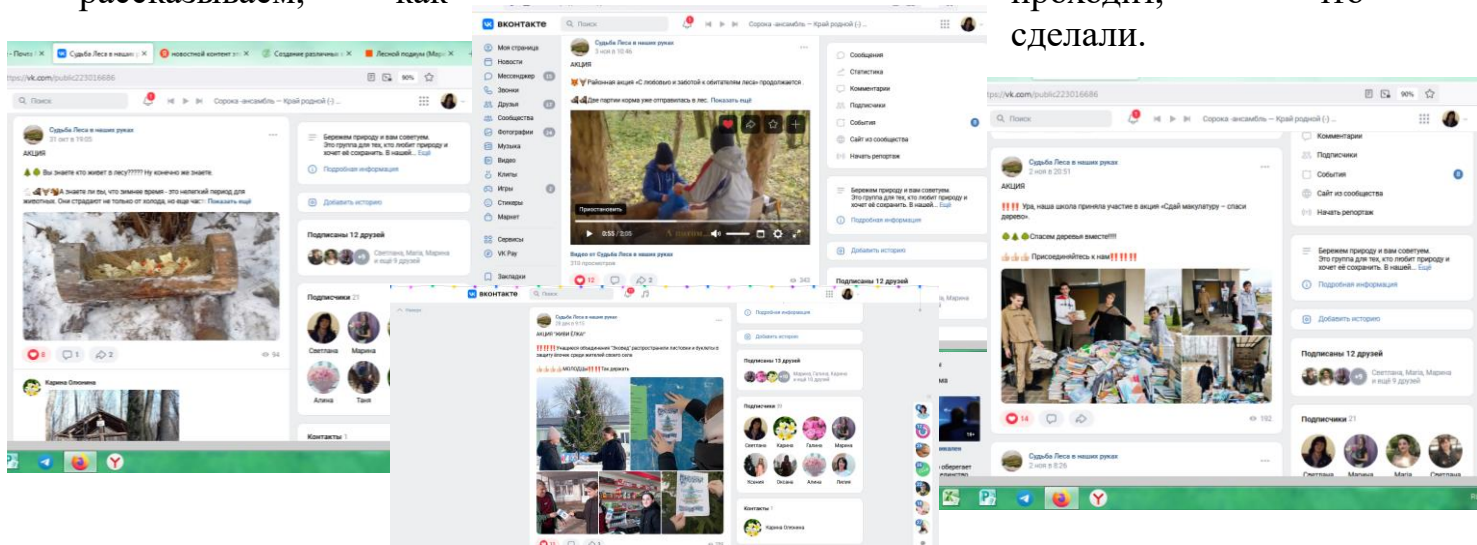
рассказываем, как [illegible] проходит, что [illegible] сделали.

Судьба Леса в наших руках
31 окт в 19:05
АКЦИЯ
Вы знаете кто живет в лесу????? Ну конечно же знаете.
Знаете ли вы, что зимнее время - это нелегкий период для животных. Они страдают не только от холода, но еще част... Показать ещё

Бережем природу и вам советуем. Это группа для тех, кто любит природу и хочет её сохранить. В нашей... Ещё
Подробная информация
Добавить историю
Подписаны 12 друзей
Светлана, Мария, Марина и ещё 9 друзей
Подписчики 21
Светлана Марина Алина Таня
Карина Олохина
Контакты 1

ВКонтакте
Поиск
Сорока -ансамбль -- Край родной (-) ...
Моя страница
Новости
Мессенджер
Звонки
Друзья
Сообщества
Фотографии
Музыка
Видео
Клипы
Игры
Стикеры
Маркет
Сервисы
VK Pay
Закладки
Судьба Леса в наших руках
5 ноя в 10:46
АКЦИЯ
Районная акция «С любовью и заботой к обитателям леса» продолжается
Две партии корма уже отправились в лес. Показать ещё
Приостановить
0:53 / 2:05
Видео от Судьба Леса в наших руках
210 просмотров
12 2 343
Сообщения
Статистика
Комментарии
Подписчики
События
Сайт из сообщества
Начать репортаж
Бережем природу и вам советуем. Это группа для тех, кто любит природу и хочет её сохранить. В нашей... Ещё
Подробная информация
Добавить историю
Подписаны 12 друзей

vk.com/public223016686
Сорока -ансамбль -- Край родной (-) ...
Комментарии
Подписчики
События
Сайт из сообщества
Начать репортаж
Судьба Леса в наших руках
2 ноя в 20:51
АКЦИЯ
!!!! Ура, наша школа приняла участие в акции «Сдай макулатуру – спаси дерево».
Спасем деревья вместе!!!!
Присоединяйтесь к нам!!!!!!
14 192
Бережем природу и вам советуем. Это группа для тех, кто любит природу и хочет её сохранить. В нашей... Ещё
Подробная информация
Добавить историю
Подписаны 12 друзей
Светлана, Мария, Марина и ещё 9 друзей
Подписчики 21
Судьба Леса в наших руках
2 ноя в 8:26

ВКонтакте
Судьба Леса в наших руках
АКЦИЯ "Нам Ёлка"
!!!! Учащиеся объединения "Эковед" распространили листовки и буклеты в защиту ёлочек среди жителей своего села
МОЛОДЦЫ!!!! Так держать
Подробная информация
Добавить историю
Подписаны 12 друзей
Марина, Галина, Карина и ещё 10 друзей
Подписчики 21
Светлана Карина Галина Марина
Ксения Оксана Алена Лилия
Контакты 1
Карина Олохина